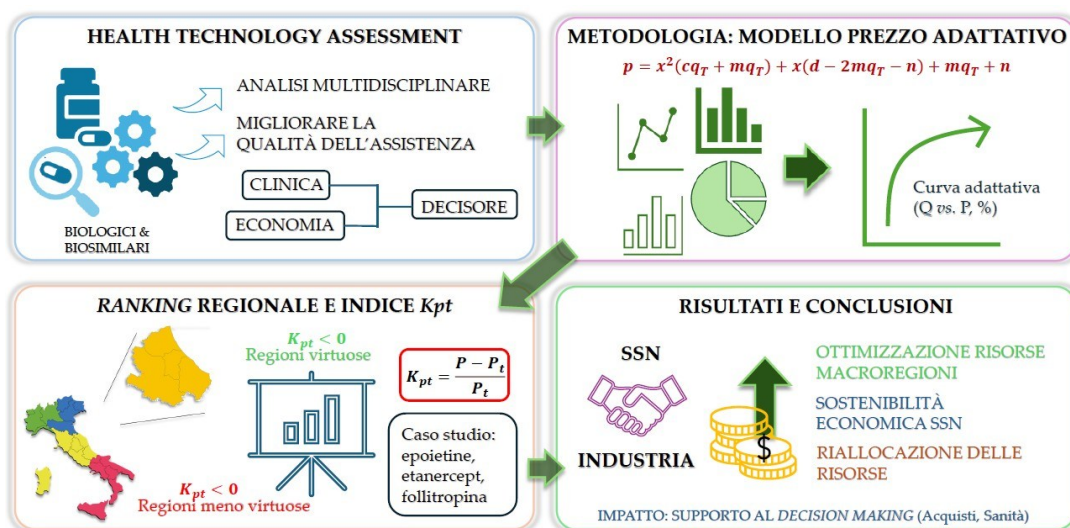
HEALTH TECHNOLOGY ASSESSMENT

ANALISI MULTIDISCIPLINARE

MIGLIORARE LA QUALITÀ DELL'ASSISTENZA

CLINICA

ECONOMIA

DECISORE

BIOLOGICI & BIOSIMILARI

METODOLOGIA: MODELLO PREZZO ADATTATIVO

$p = x^2(cq_T + mq_T) + x(d - 2mq_T - n) + mq_T + n$

Curva adattativa (Q vs. P, %)

RANKING REGIONALE E INDICE Kpt

$K_{pt} < 0$
Regioni virtuose

$K_{pt} = \frac{P - P_t}{P_t}$

Caso studio: epoietine, etanercept, follitropina

$K_{pt} < 0$
Regioni meno virtuose

RISULTATI E CONCLUSIONI

SSN

INDUSTRIA

OTTIMIZZAZIONE RISORSE MACROREGIONI

SOSTENIBILITÀ ECONOMICA SSN

RIALLOCAZIONE DELLE RISORSE

IMPATTO: SUPPORTO AL DECISION MAKING (Acquisti, Sanità)